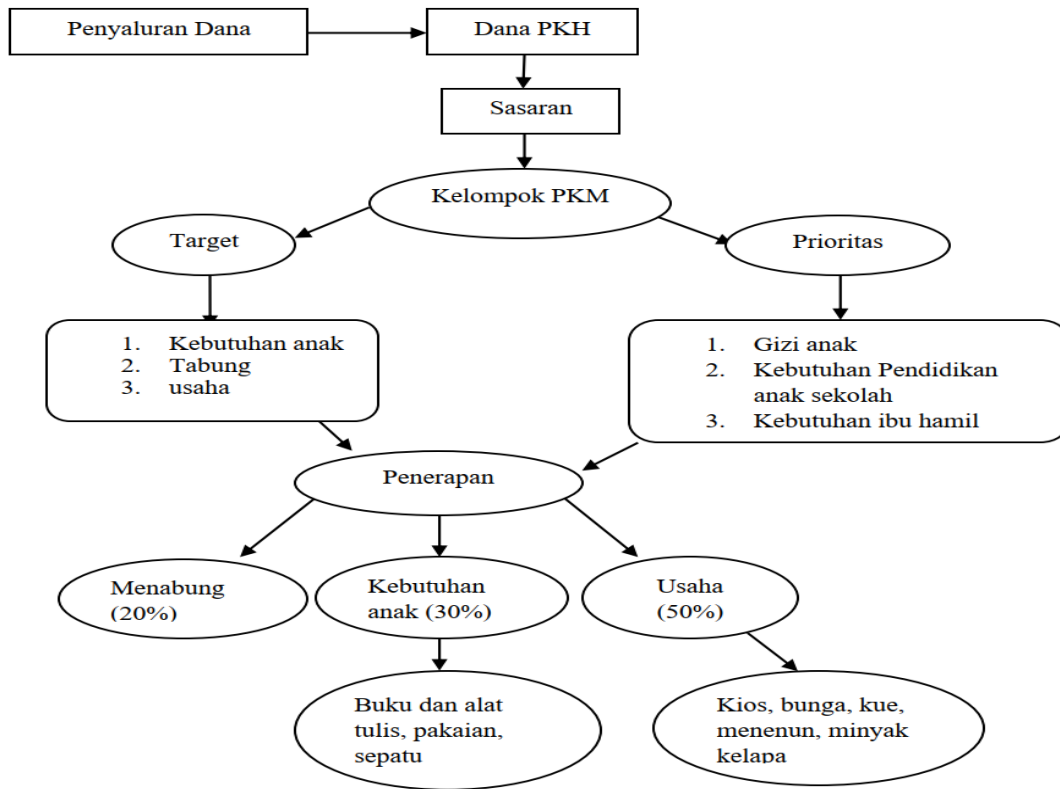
Penyaluran Dana

Dana PKH

Sasaran

Kelompok PKM

Target

Prioritas

1. Kebutuhan anak
2. Tabung
3. usaha

1. Gizi anak
2. Kebutuhan Pendidikan anak sekolah
3. Kebutuhan ibu hamil

Penerapan

Menabung (20%)

Kebutuhan anak (30%)

Usaha (50%)

Buku dan alat tulis, pakaian, sepatu

Kios, bunga, kue, menenun, minyak kelapa